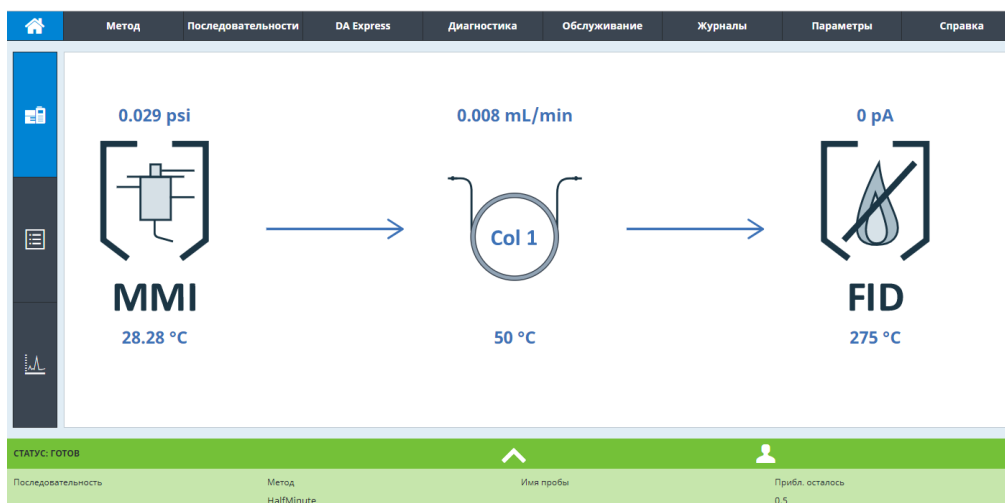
Метод Последовательности DA Express Диагностика Обслуживание Журналы Параметры Справка

0.029 psi

0.008 mL/min

0 pA

Col 1

MMI

FID

28.28 °C

50 °C

275 °C

СТАТУС: ГОТОВ

Последовательность

Метод
HalfMinute

Имя пробы

Прибл. осталось
0.5